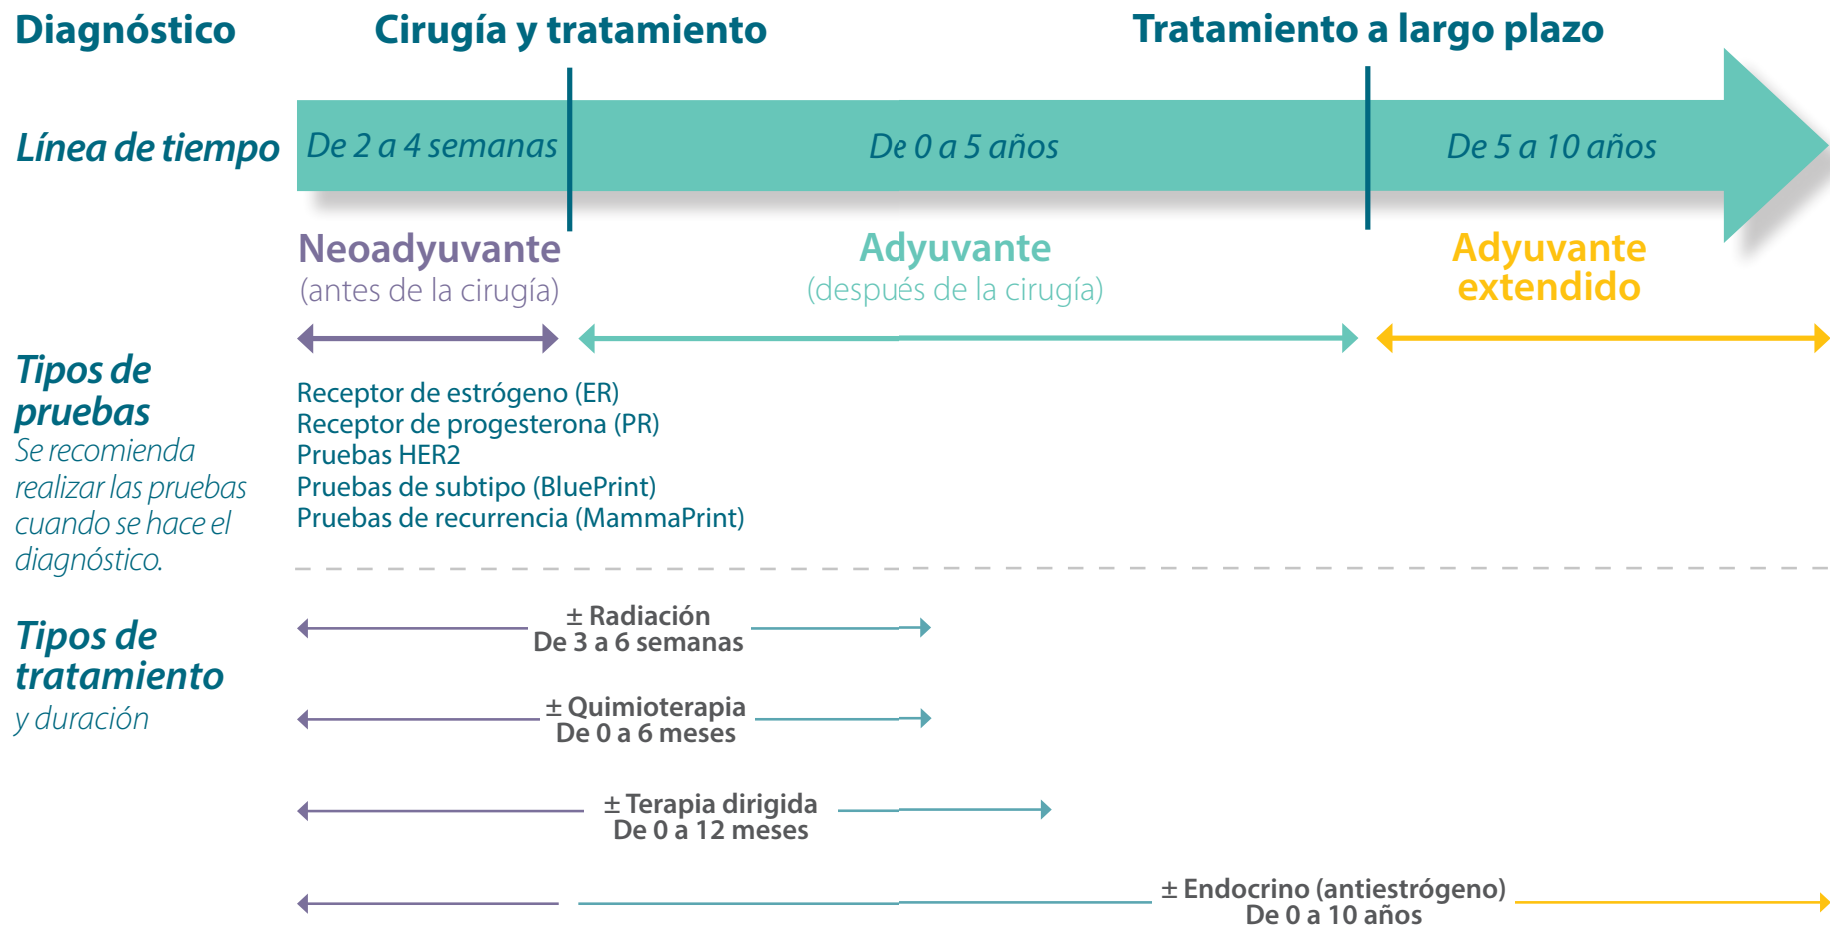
Diagnóstico
Cirugía y tratamiento
Tratamiento a largo plazo

Línea de tiempo
De 2 a 4 semanas
De 0 a 5 años
De 5 a 10 años

Neoadyuvante
(antes de la cirugía)
Adyuvante
(después de la cirugía)
Adyuvante extendido

Tipos de pruebas
Se recomienda realizar las pruebas cuando se hace el diagnóstico.

Receptor de estrógeno (ER)
Receptor de progesterona (PR)
Pruebas HER2
Pruebas de subtipo (BluePrint)
Pruebas de recurrencia (MammaPrint)

Tipos de tratamiento
y duración

± Radiación
De 3 a 6 semanas

± Quimioterapia
De 0 a 6 meses

± Terapia dirigida
De 0 a 12 meses

± Endocrino (antiestrógeno)
De 0 a 10 años